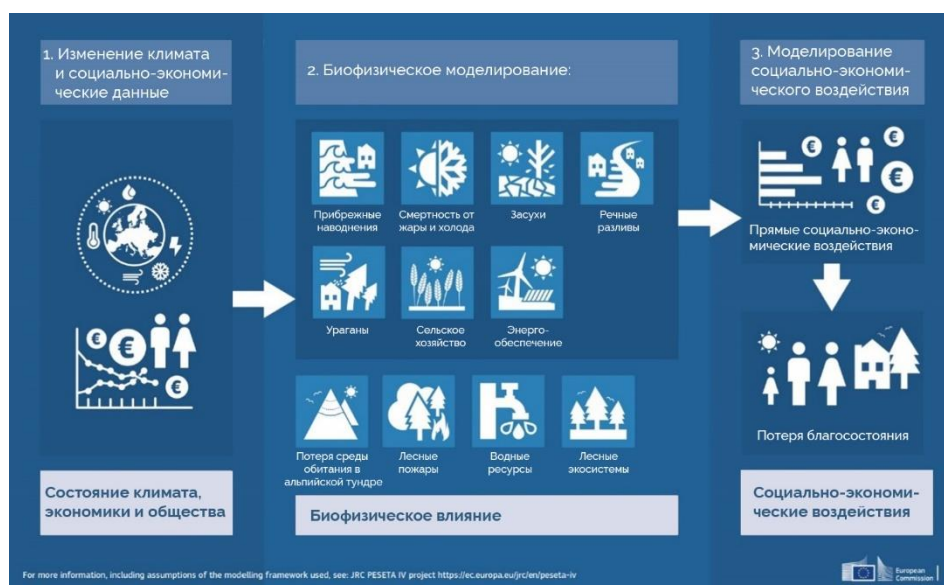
1. Изменение климата и социально-экономические данные

2. Биофизическое моделирование:

3. Моделирование социально-экономического воздействия

Прибрежные наводнения

Смертность от жары и холода

Засухи

Речные разливы

Ураганы

Сельское хозяйство

Энергообеспечение

Потеря среды обитания в альпийской тундре

Лесные пожары

Водные ресурсы

Лесные экосистемы

Прямые социально-экономические воздействия

Потеря благосостояния

Состояние климата, экономики и общества

Биофизическое влияние

Социально-экономические воздействия

For more information, including assumptions of the modelling framework used, see: JRC PESETA IV project https://ec.europa.eu/jrc/en/peseta-iv

European Commission